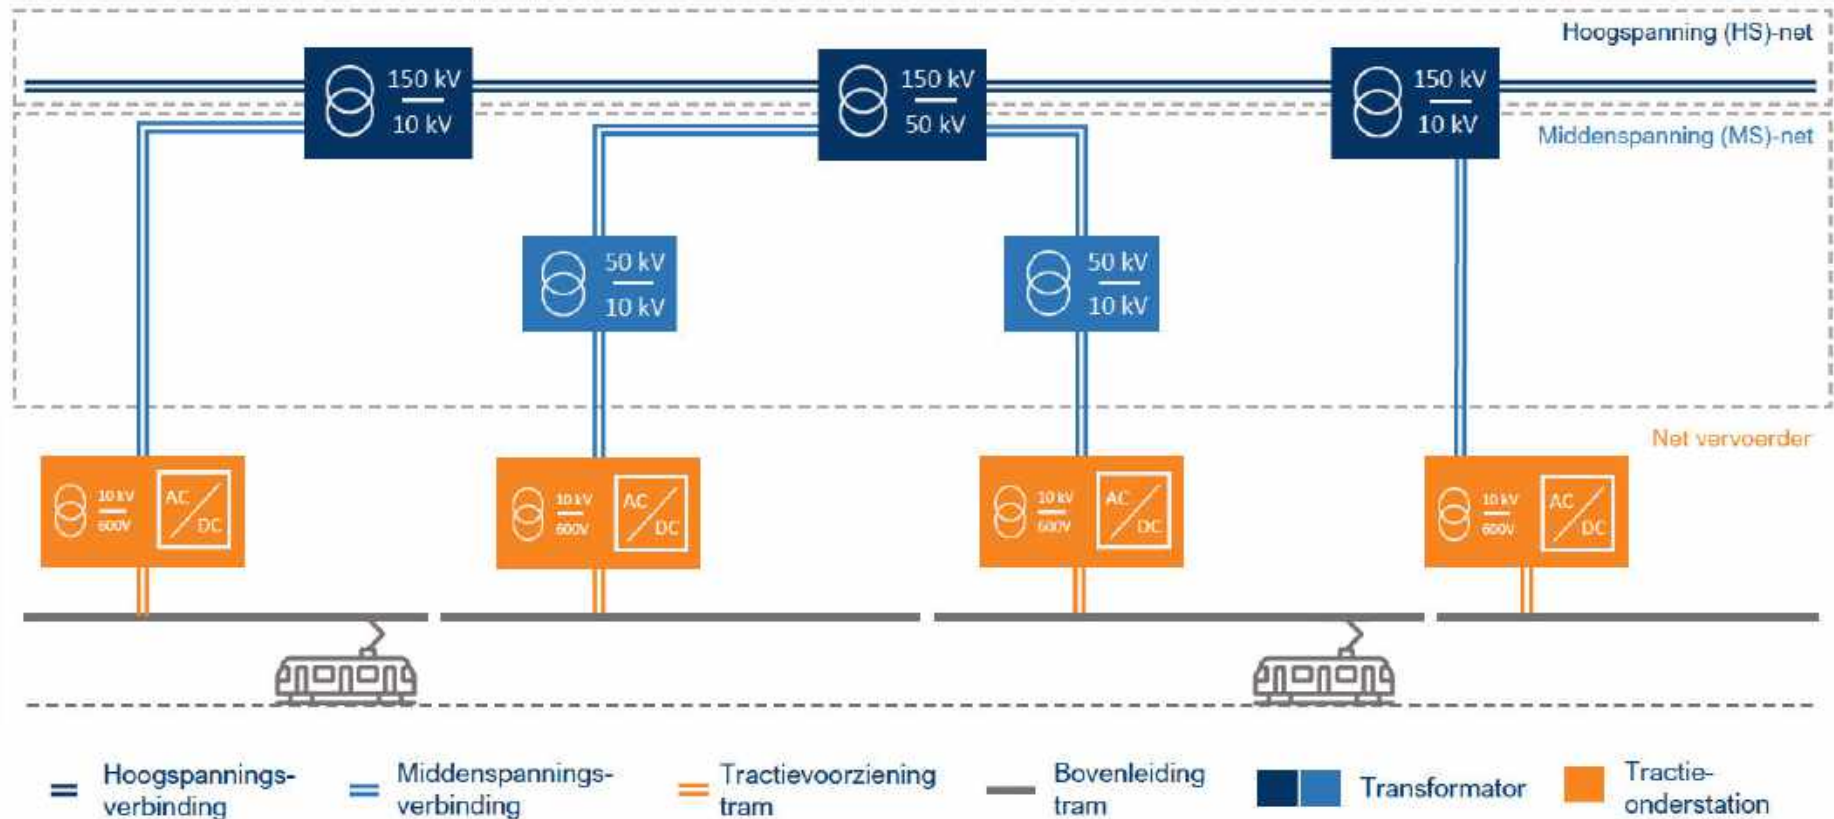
Hoogspanning (HS)-net

150 kV
10 kV

150 kV
50 kV

150 kV
10 kV

Middenspanning (MS)-net

50 kV
10 kV

50 kV
10 kV

Net vervoerder

10 kV
600V
AC
DC

10 kV
600V
AC
DC

10 kV
600V
AC
DC

10 kV
600V
AC
DC

Hoogspanningsverbinding
Middenspanningsverbinding
Tractievoorziening tram
Bovenleiding tram
Transformator
Tractie-onderstation